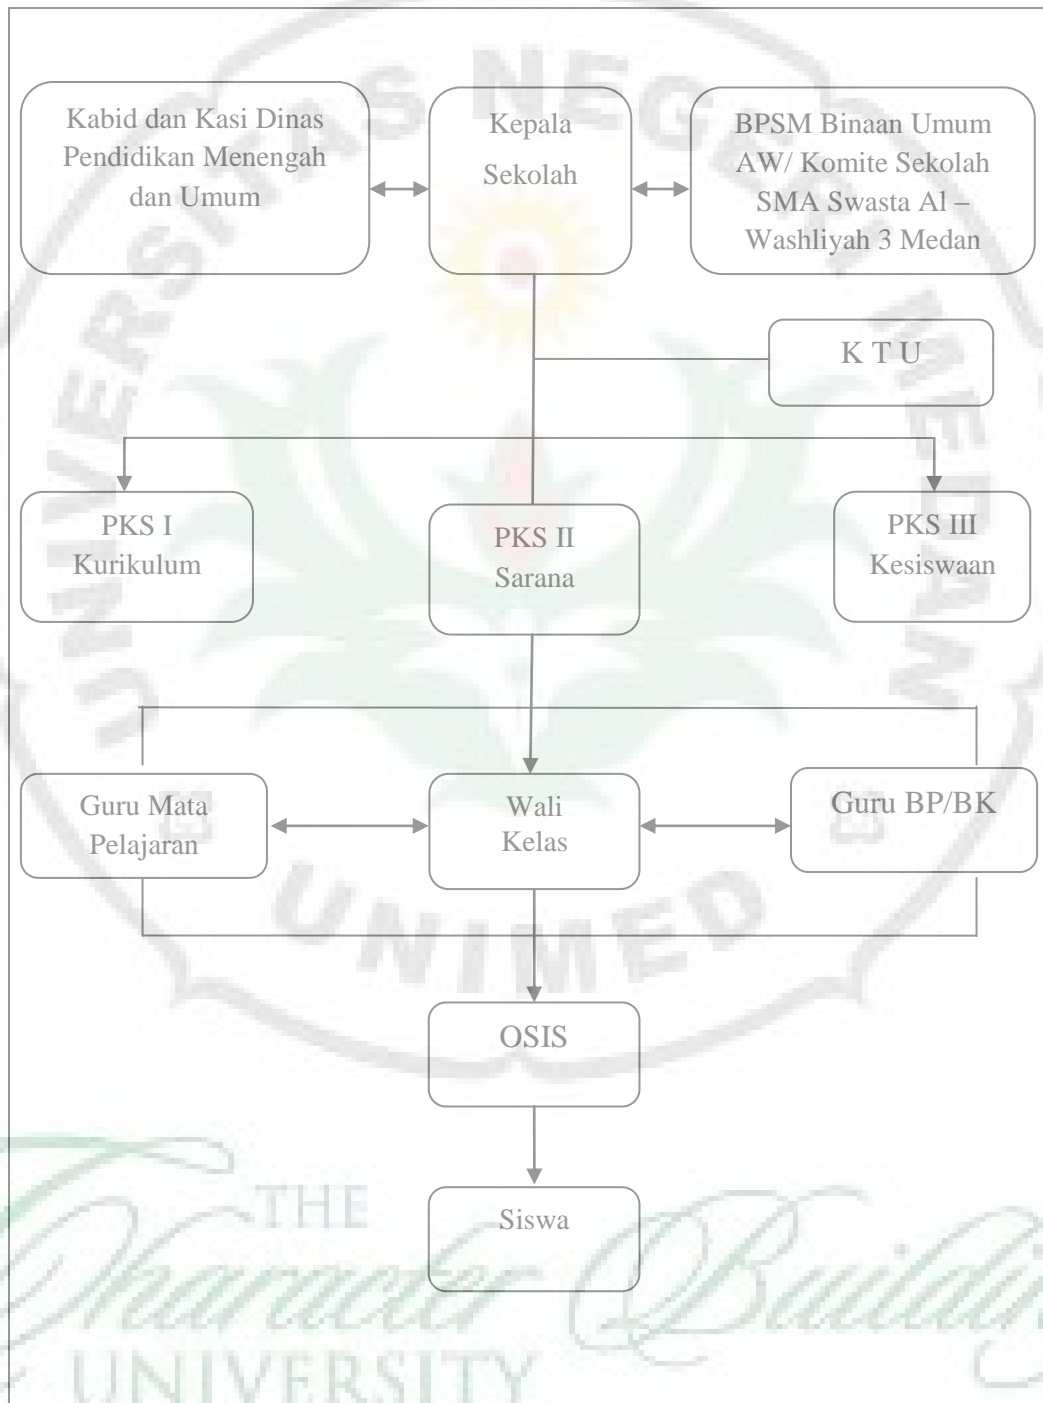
Kabid dan Kasi Dinas Pendidikan Menengah dan Umum

Kepala Sekolah

BPSM Binaan Umum AW/ Komite Sekolah SMA Swasta Al – Washliyah 3 Medan

K T U

PKS I Kurikulum

PKS II Sarana

PKS III Kesiswaan

Guru Mata Pelajaran

Wali Kelas

Guru BP/BK

OSIS

Siswa

UNIVERSITAS NEGERI MEDAN

UNIMED

THE Character Building UNIVERSITY